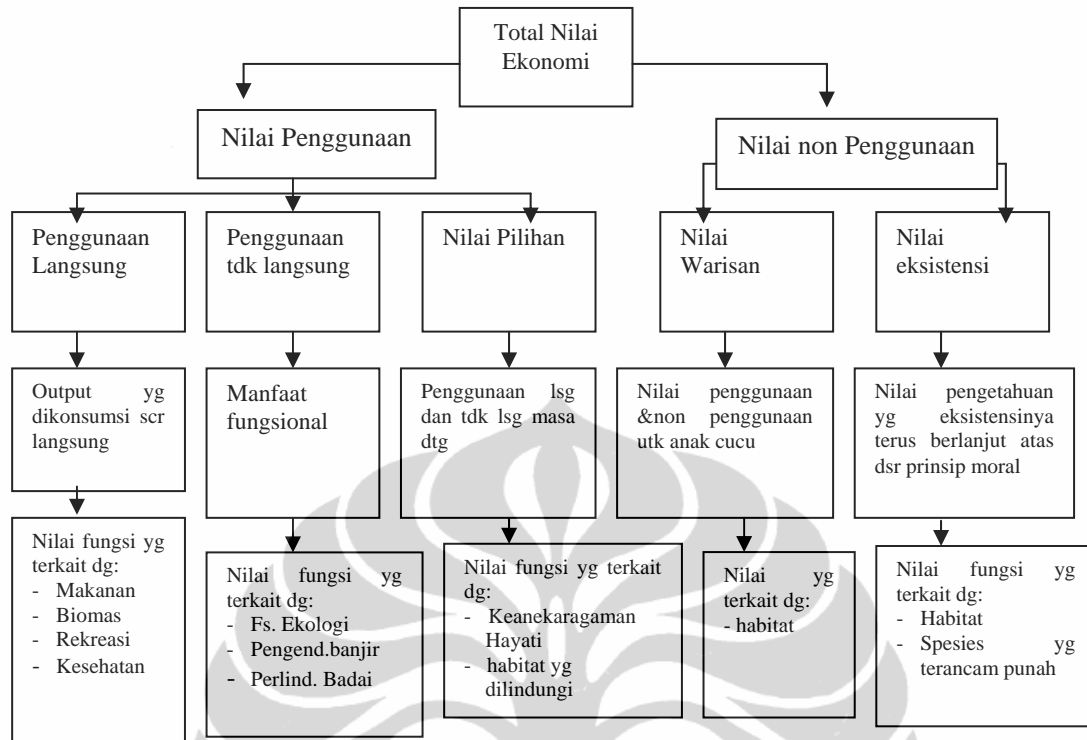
Total Nilai Ekonomi

Nilai Penggunaan

Nilai non Penggunaan

Penggunaan Langsung

Penggunaan tdk langsung

Nilai Pilihan

Nilai Warisan

Nilai eksistensi

Output yg dikonsumsi scr langsung

Manfaat fungsional

Penggunaan lsg dan tdk lsg masa dtg

Nilai penggunaan &non penggunaan utk anak cucu

Nilai pengetahuan yg eksistensinya terus berlanjut atas dsr prinsip moral

Nilai fungsi yg terkait dg:
- Makanan
- Biomas
- Rekreasi
- Kesehatan

Nilai fungsi yg terkait dg:
- Fs. Ekologi
- Pengend.banjir
- Perlind. Badai

Nilai fungsi yg terkait dg:
- Keanekaragaman Hayati
- habitat yg dilindungi

Nilai yg terkait dg:
- habitat

Nilai fungsi yg terkait dg:
- Habitat
- Spesies yg terancam punah